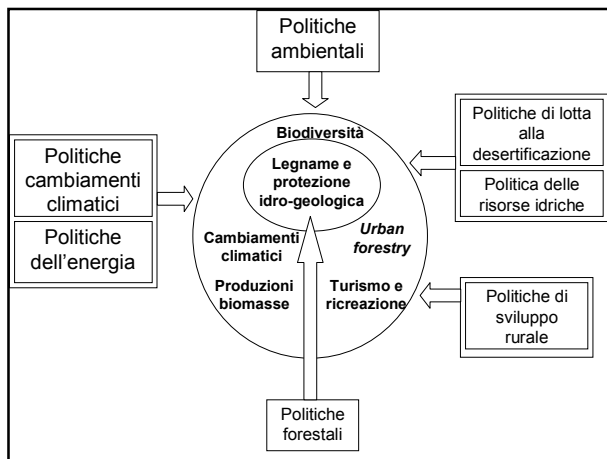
Politiche ambientali

Politiche cambiamenti climatici

Politiche dell'energia

Biodiversità

Legname e protezione idro-geologica

Cambiamenti climatici

Urban forestry

Produzioni biomasse

Turismo e ricreazione

Politiche di lotta alla desertificazione

Politica delle risorse idriche

Politiche di sviluppo rurale

Politiche forestali